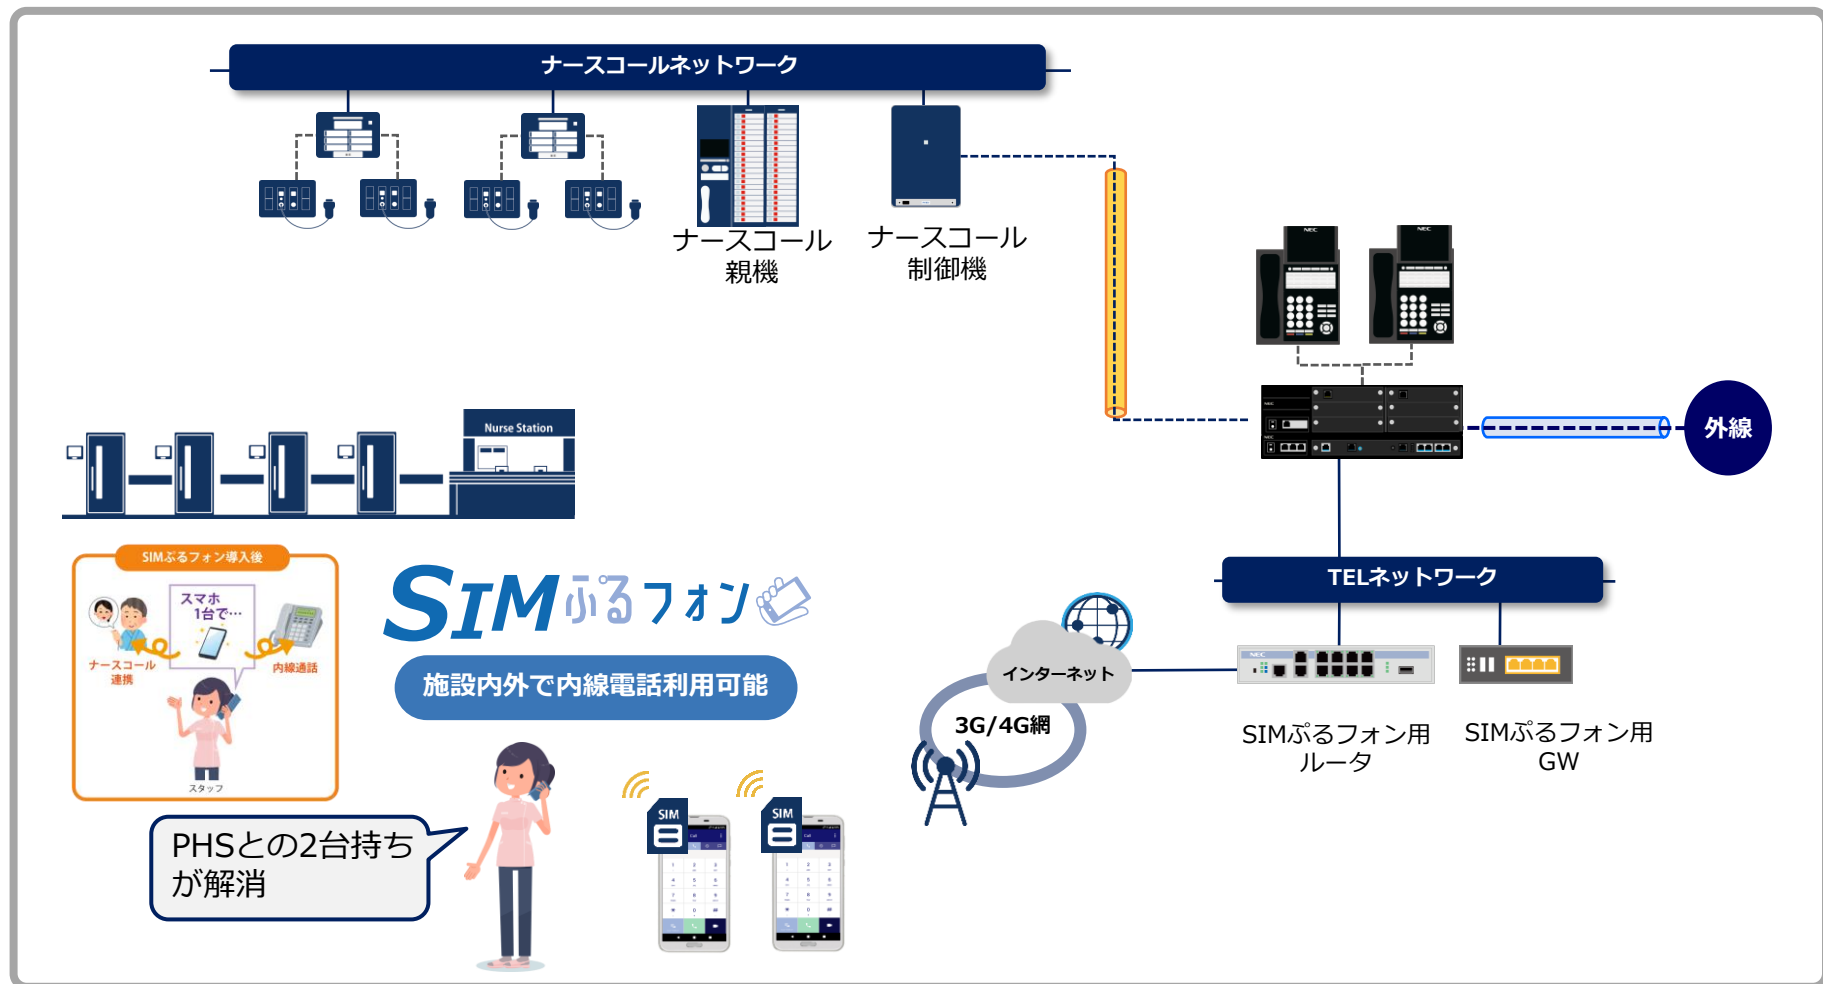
ナースコールネットワーク

ナースコール
親機

ナースコール
制御機

外線

Nurse Station

TELネットワーク

SIMぷるフォン導入後

スマホ
1台で…

ナースコール
連携

内線通話

スタッフ

SIMぷるフォン

施設内外で内線電話利用可能

インターネット

3G/4G網

SIMぷるフォン用
ルータ

SIMぷるフォン用
GW

PHSとの2台持ち
が解消

SIM

SIM